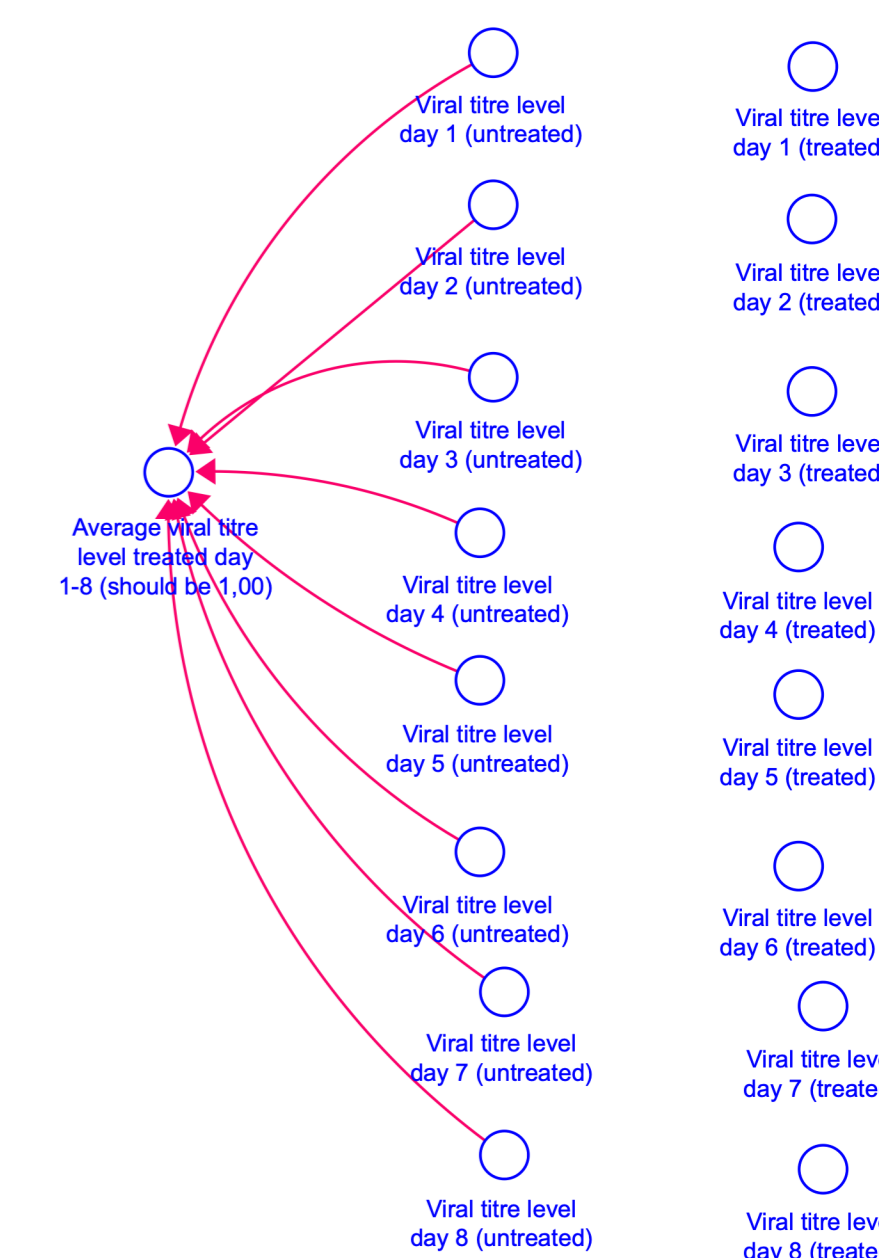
Viral titre level day 1 (untreated)

Viral titre leve day 1 (treated

Viral titre level day 2 (untreated)

Viral titre leve day 2 (treated

Viral titre level day 3 (untreated)

Viral titre leve day 3 (treated

Average viral titre level treated day 1-8 (should be 1,00)

Viral titre level day 4 (untreated)

Viral titre level day 4 (treated)

Viral titre level day 5 (untreated)

Viral titre level day 5 (treated)

Viral titre level day 6 (untreated)

Viral titre level day 6 (treated)

Viral titre level day 7 (untreated)

Viral titre leve day 7 (treate

Viral titre level day 8 (untreated)

Viral titre leve day 8 (treate